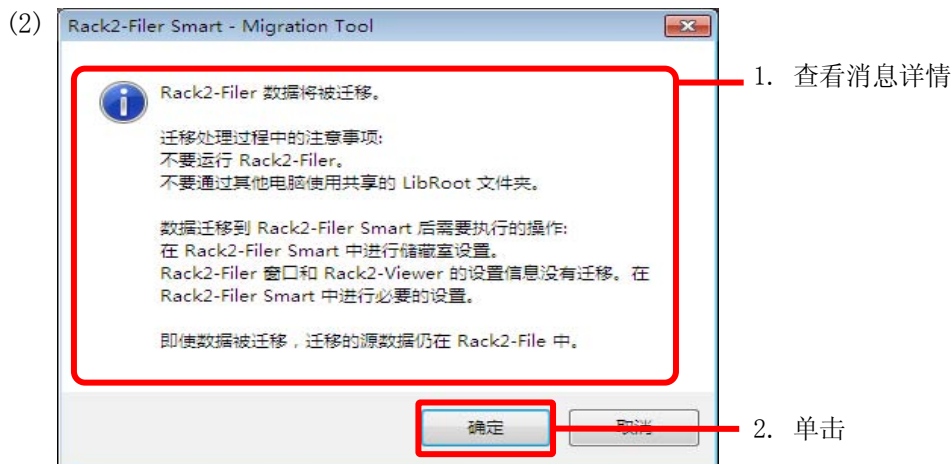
(2)

Rack2-Filer Smart - Migration Tool

Rack2-Filer 数据将被迁移。

迁移处理过程中的注意事项:
不要运行 Rack2-Filer。
不要通过其他电脑使用共享的 LibRoot 文件夹。

数据迁移到 Rack2-Filer Smart 后需要执行的操作:
在 Rack2-Filer Smart 中进行储藏室设置。
Rack2-Filer 窗口和 Rack2-Viewer 的设置信息没有迁移。在 Rack2-Filer Smart 中进行必要的设置。

即使数据被迁移，迁移的源数据仍在 Rack2-File 中。

确定

取消

1. 查看消息详情

2. 单击